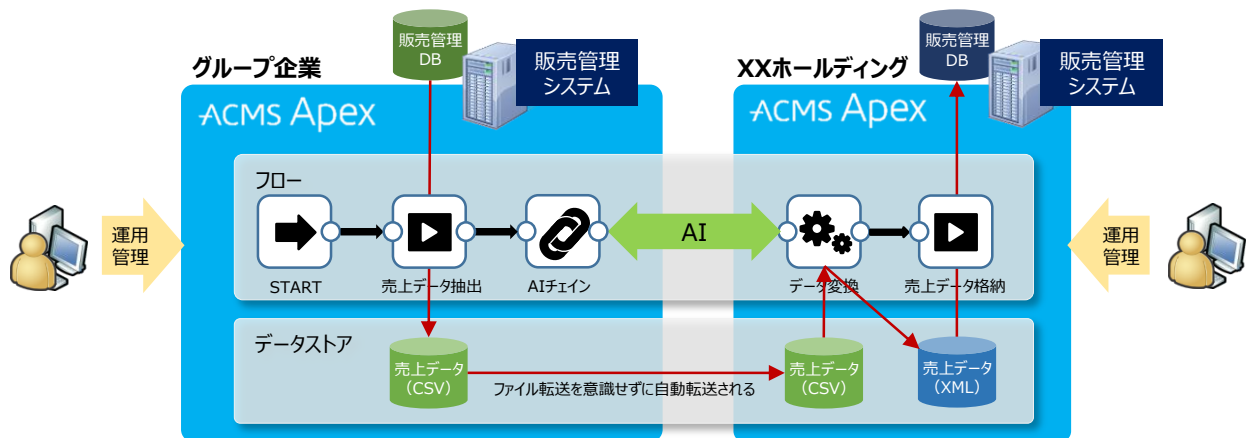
販売管理
DB

販売管理
システム

グループ企業

ACMS Apex

フロー

START

売上データ抽出

AIチェイン

AI

データストア

売上データ
(CSV)

ファイル転送を意識せずに自動転送される

運用
管理

XXホールディング

販売管理
DB

販売管理
システム

ACMS Apex

データ変換

売上データ格納

売上データ
(CSV)

売上データ
(XML)

運用
管理